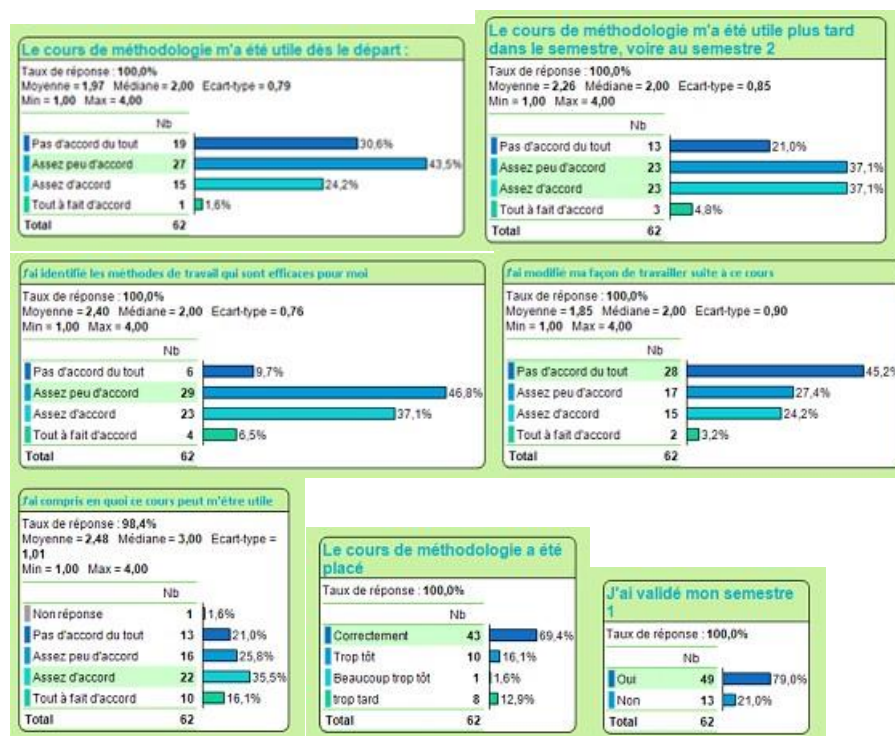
Le cours de méthodologie m'a été utile dès le départ :

Taux de réponse : 100,0%
Moyenne = 1,97 Médiane = 2,00 Ecart-type = 0,79
Min = 1,00 Max = 4,00

| | Nb | |
|---|---|---|
| Pas d'accord du tout | 19 | 30,6% |
| Assez peu d'accord | 27 | 43,5% |
| Assez d'accord | 15 | 24,2% |
| Tout à fait d'accord | 1 | 1,6% |
| Total | 62 | |

Le cours de méthodologie m'a été utile plus tard dans le semestre, voire au semestre 2

Taux de réponse : 100,0%
Moyenne = 2,26 Médiane = 2,00 Ecart-type = 0,85
Min = 1,00 Max = 4,00

| | Nb | |
|---|---|---|
| Pas d'accord du tout | 13 | 21,0% |
| Assez peu d'accord | 23 | 37,1% |
| Assez d'accord | 23 | 37,1% |
| Tout à fait d'accord | 3 | 4,8% |
| Total | 62 | |

J'ai identifié les méthodes de travail qui sont efficaces pour moi

Taux de réponse : 100,0%
Moyenne = 2,40 Médiane = 2,00 Ecart-type = 0,76
Min = 1,00 Max = 4,00

| | Nb | |
|---|---|---|
| Pas d'accord du tout | 6 | 9,7% |
| Assez peu d'accord | 29 | 46,8% |
| Assez d'accord | 23 | 37,1% |
| Tout à fait d'accord | 4 | 6,5% |
| Total | 62 | |

J'ai modifié ma façon de travailler suite à ce cours

Taux de réponse : 100,0%
Moyenne = 1,85 Médiane = 2,00 Ecart-type = 0,90
Min = 1,00 Max = 4,00

| | Nb | |
|---|---|---|
| Pas d'accord du tout | 28 | 45,2% |
| Assez peu d'accord | 17 | 27,4% |
| Assez d'accord | 15 | 24,2% |
| Tout à fait d'accord | 2 | 3,2% |
| Total | 62 | |

J'ai compris en quoi ce cours peut m'être utile

Taux de réponse : 98,4%
Moyenne = 2,48 Médiane = 3,00 Ecart-type = 1,01
Min = 1,00 Max = 4,00

| | Nb | |
|---|---|---|
| Non réponse | 1 | 1,6% |
| Pas d'accord du tout | 13 | 21,0% |
| Assez peu d'accord | 16 | 25,8% |
| Assez d'accord | 22 | 35,5% |
| Tout à fait d'accord | 10 | 16,1% |
| Total | 62 | |

Le cours de méthodologie a été placé

Taux de réponse : 100,0%

| | Nb | |
|---|---|---|
| Correctement | 43 | 69,4% |
| Trop tôt | 10 | 16,1% |
| Beaucoup trop tôt | 1 | 1,6% |
| trop tard | 8 | 12,9% |
| Total | 62 | |

J'ai validé mon semestre 1

Taux de réponse : 100,0%

| | Nb | |
|---|---|---|
| Oui | 49 | 79,0% |
| Non | 13 | 21,0% |
| Total | 62 | |